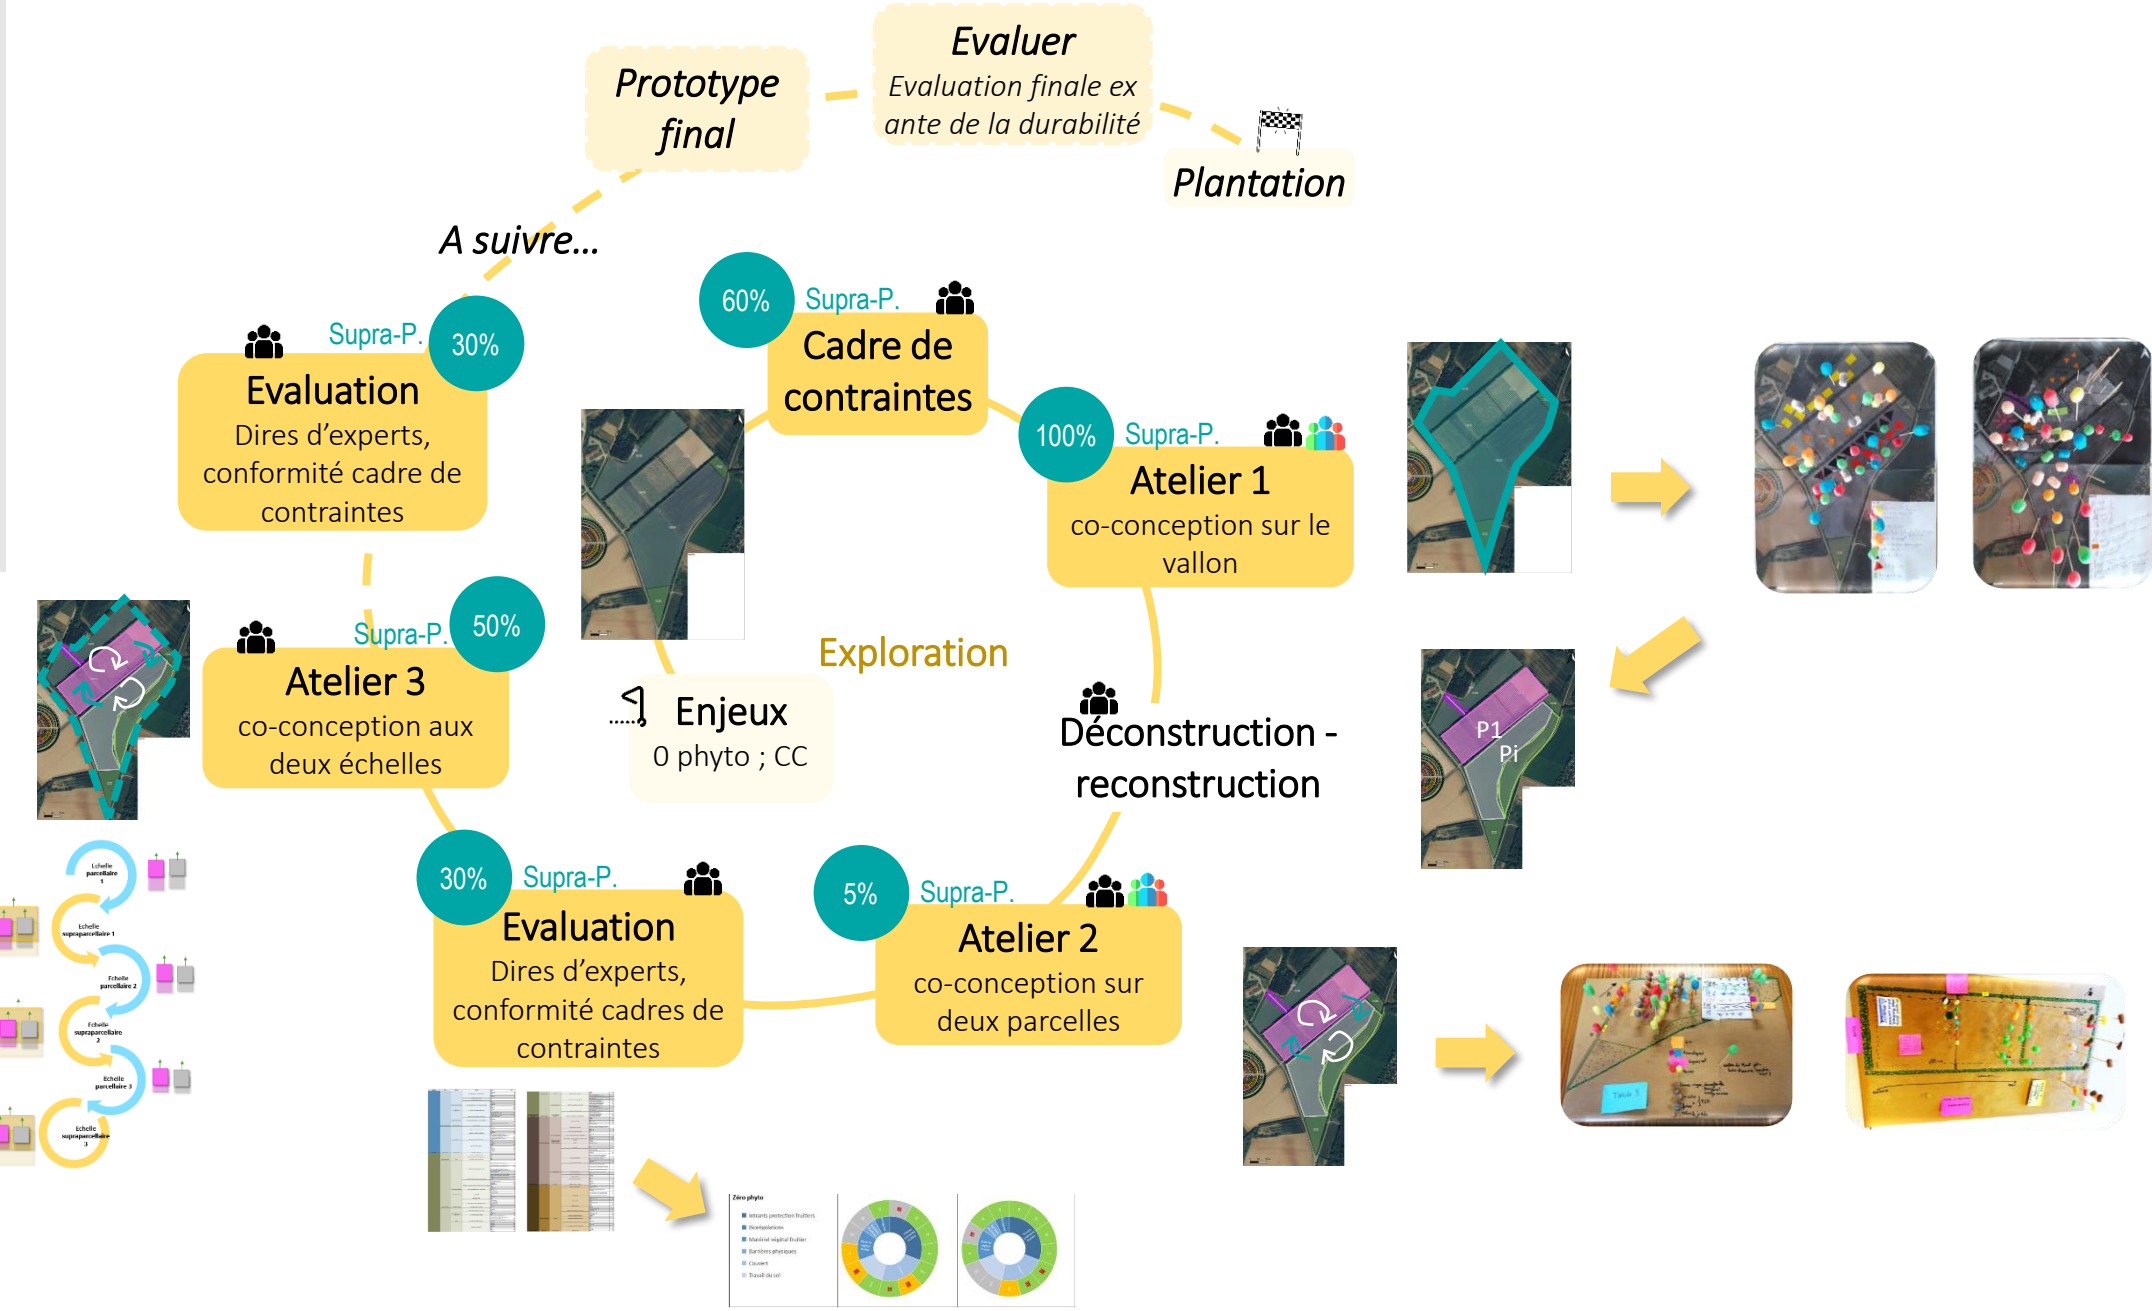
Prototype final

Evaluer
Evaluation finale ex ante de la durabilité

Plantation

A suivre...

Supra-P. 30%
Evaluation
Dires d'experts, conformité cadre de contraintes

60% Supra-P.
Cadre de contraintes

100% Supra-P.
Atelier 1
co-conception sur le vallon

Supra-P. 50%
Atelier 3
co-conception aux deux échelles

Exploration

Enjeux
0 phyto ; CC

Déconstruction - reconstruction

P1
Pi

30% Supra-P.
Evaluation
Dires d'experts, conformité cadres de contraintes

5% Supra-P.
Atelier 2
co-conception sur deux parcelles

Echelle parcellaire 1
Echelle supraparcellaire 1
Echelle parcellaire 2
Echelle supraparcellaire 2
Echelle parcellaire 3
Echelle supraparcellaire 3

Zéro phyto